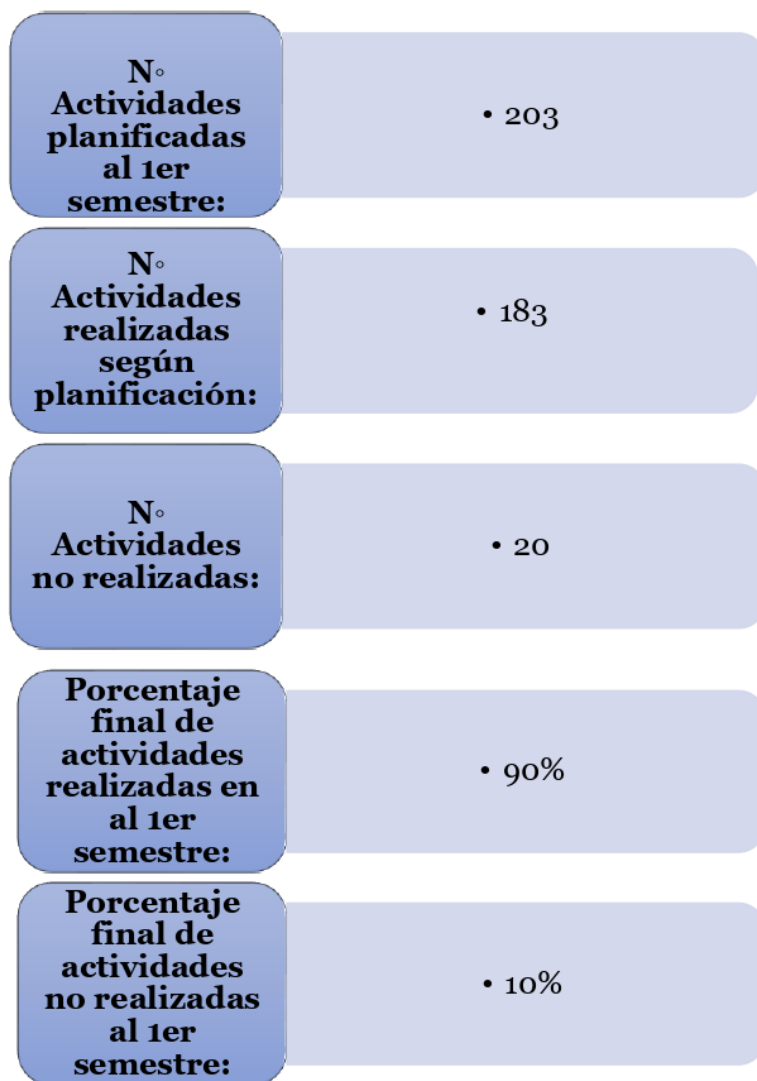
N◦ Actividades planificadas al 1er semestre:

• 203

N◦ Actividades realizadas según planificación:

• 183

N◦ Actividades no realizadas:

• 20

Porcentaje final de actividades realizadas en al 1er semestre:

• 90%

Porcentaje final de actividades no realizadas al 1er semestre:

• 10%